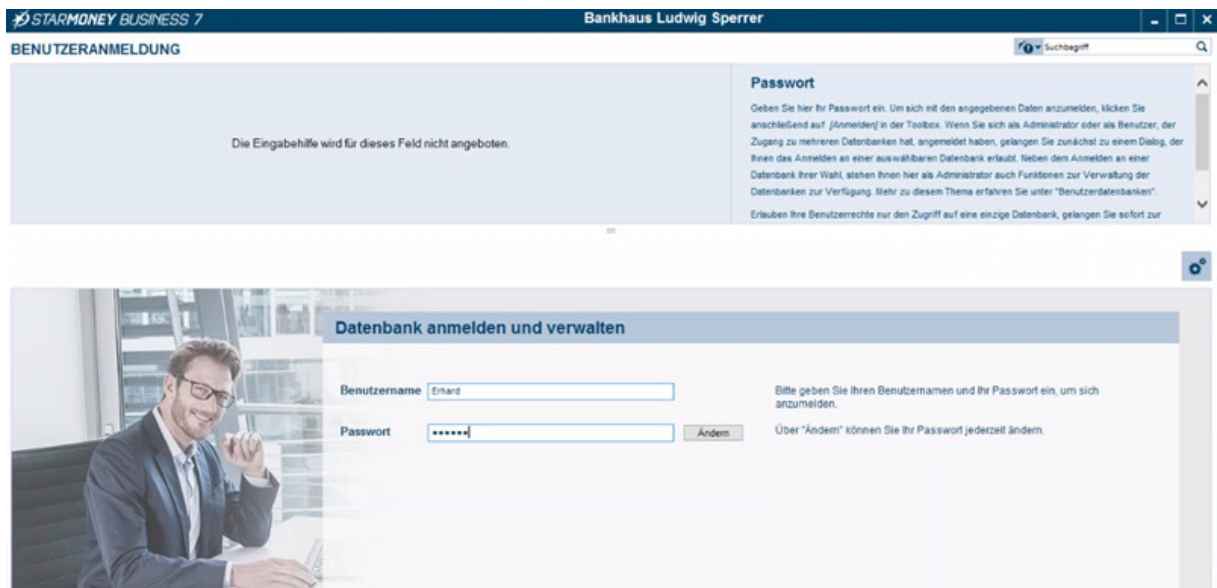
STARMONEY BUSINESS 7

Bankhaus Ludwig Sperrer

BENUTZERANMELDUNG

Suchbegriff

Die Eingabehilfe wird für dieses Feld nicht angeboten.

Passwort

Geben Sie hier Ihr Passwort ein. Um sich mit den angegebenen Daten anzumelden, klicken Sie anschließend auf [Anmelden] in der Toolbox. Wenn Sie sich als Administrator oder als Benutzer, der Zugang zu mehreren Datenbanken hat, angemeldet haben, gelangen Sie zunächst zu einem Dialog, der Ihnen das Anmelden an einer auswählbaren Datenbank erlaubt. Neben dem Anmelden an einer Datenbank Ihrer Wahl, stehen Ihnen hier als Administrator auch Funktionen zur Verwaltung der Datenbanken zur Verfügung. Mehr zu diesem Thema erfahren Sie unter "Benutzerdatenbanken".

Erlauben Ihre Benutzerrechte nur den Zugriff auf eine einzige Datenbank, gelangen Sie sofort zur

Datenbank anmelden und verwalten

Benutzername Erhard

Passwort ••••••

Ändern

Bitte geben Sie Ihren Benutzernamen und Ihr Passwort ein, um sich anzumelden.

Über "Ändern" können Sie Ihr Passwort jederzeit ändern.